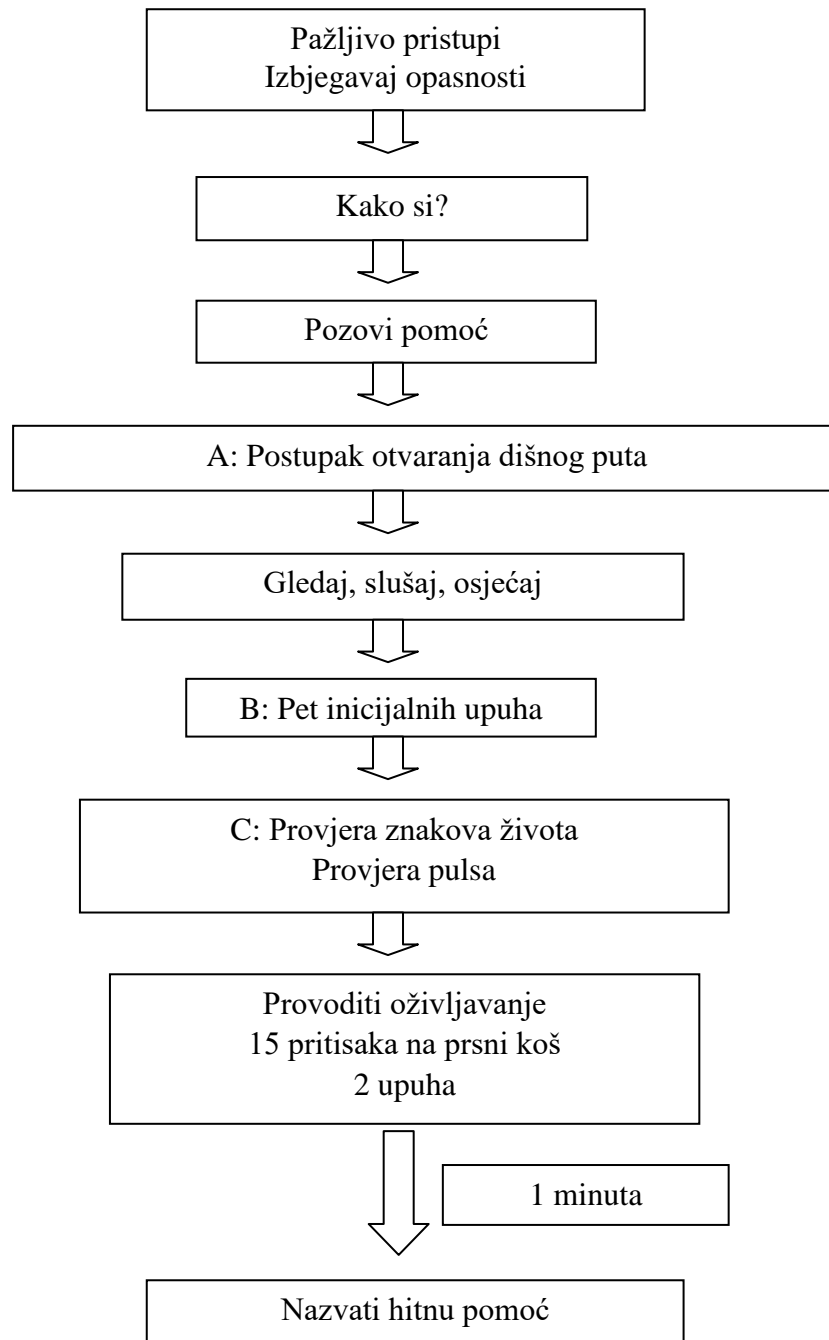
Pažljivo pristupi
Izbjegavaj opasnosti

Kako si?

Pozovi pomoć

A: Postupak otvaranja dišnog puta

Gledaj, slušaj, osjećaj

B: Pet inicijalnih upuha

C: Provjera znakova života
Provjera pulsa

Provoditi oživljavanje
15 pritisaka na prsni koš
2 upuha

1 minuta

Nazvati hitnu pomoć